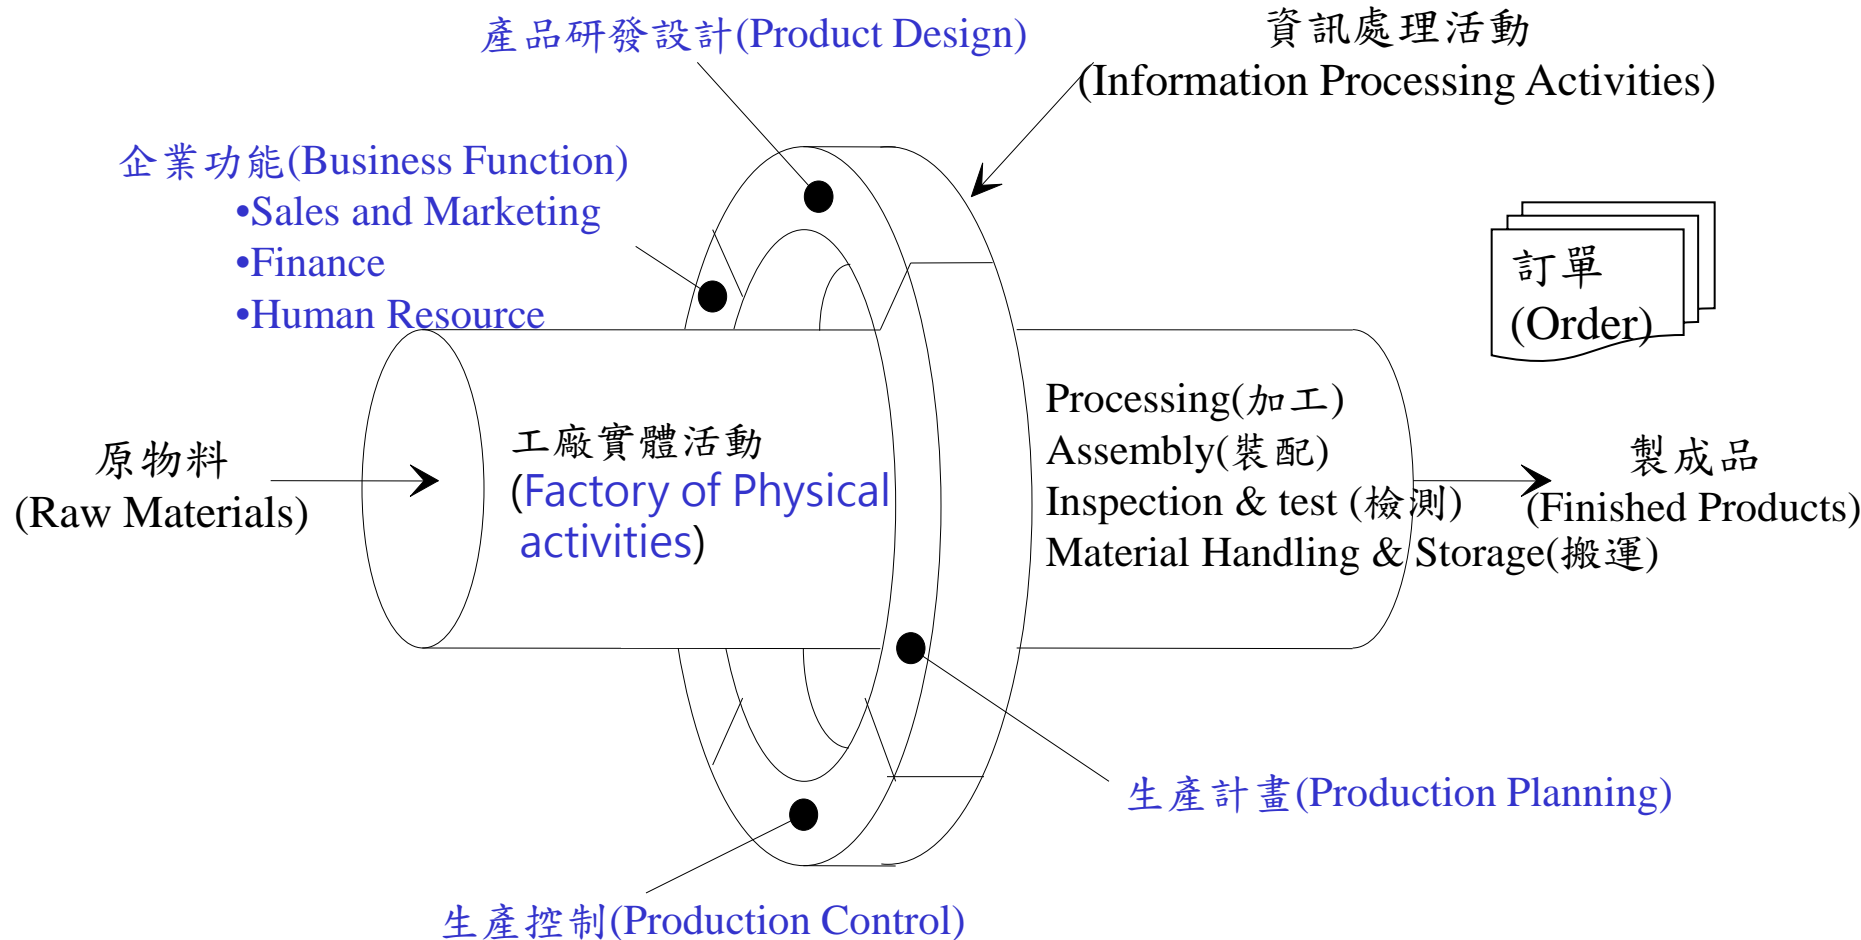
產品研發設計(Product Design)

資訊處理活動
(Information Processing Activities)

企業功能(Business Function)
•Sales and Marketing
•Finance
•Human Resource

訂單
(Order)

Processing(加工)
Assembly(裝配)
Inspection & test (檢測)
Material Handling & Storage(搬運)

原物料
(Raw Materials)

工廠實體活動
(Factory of Physical activities)

製成品
(Finished Products)

生產計畫(Production Planning)

生產控制(Production Control)